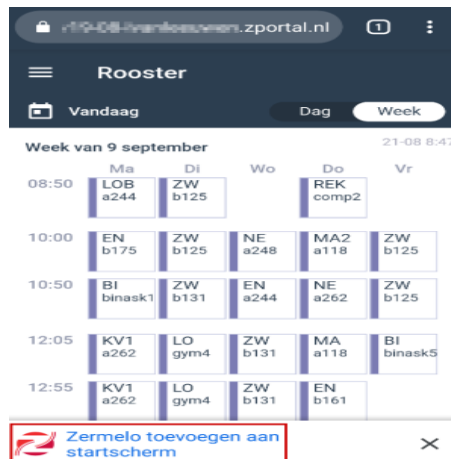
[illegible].zportal.nl 1 ⋮

Rooster

Vandaag Dag Week

Week van 9 september 21-08 8:4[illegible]

| | Ma | Di | Wo | Do | Vr |
|---|---|---|---|---|---|
| 08:50 | LOB a244 | ZW b125 | | REK comp2 | |
| 10:00 | EN b175 | ZW b125 | NE a248 | MA2 a118 | ZW b125 |
| 10:50 | BI binask1 | ZW b131 | EN a244 | NE a262 | ZW b125 |
| 12:05 | KV1 a262 | LO gym4 | ZW b131 | MA a118 | BI binask5 |
| 12:55 | KV1 a262 | LO gym4 | ZW b131 | EN b161 | |

Zermelo toevoegen aan startscherm ✕